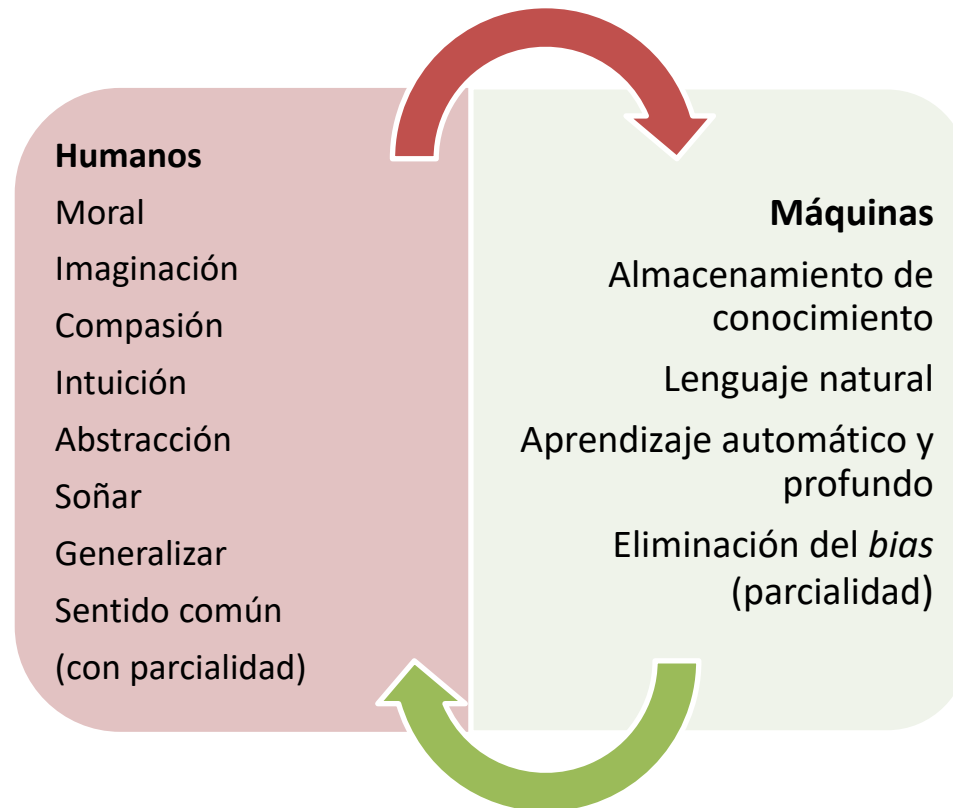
Humanos
Moral
Imaginación
Compasión
Intuición
Abstracción
Soñar
Generalizar
Sentido común
(con parcialidad)

Máquinas
Almacenamiento de conocimiento
Lenguaje natural
Aprendizaje automático y profundo
Eliminación del bias (parcialidad)